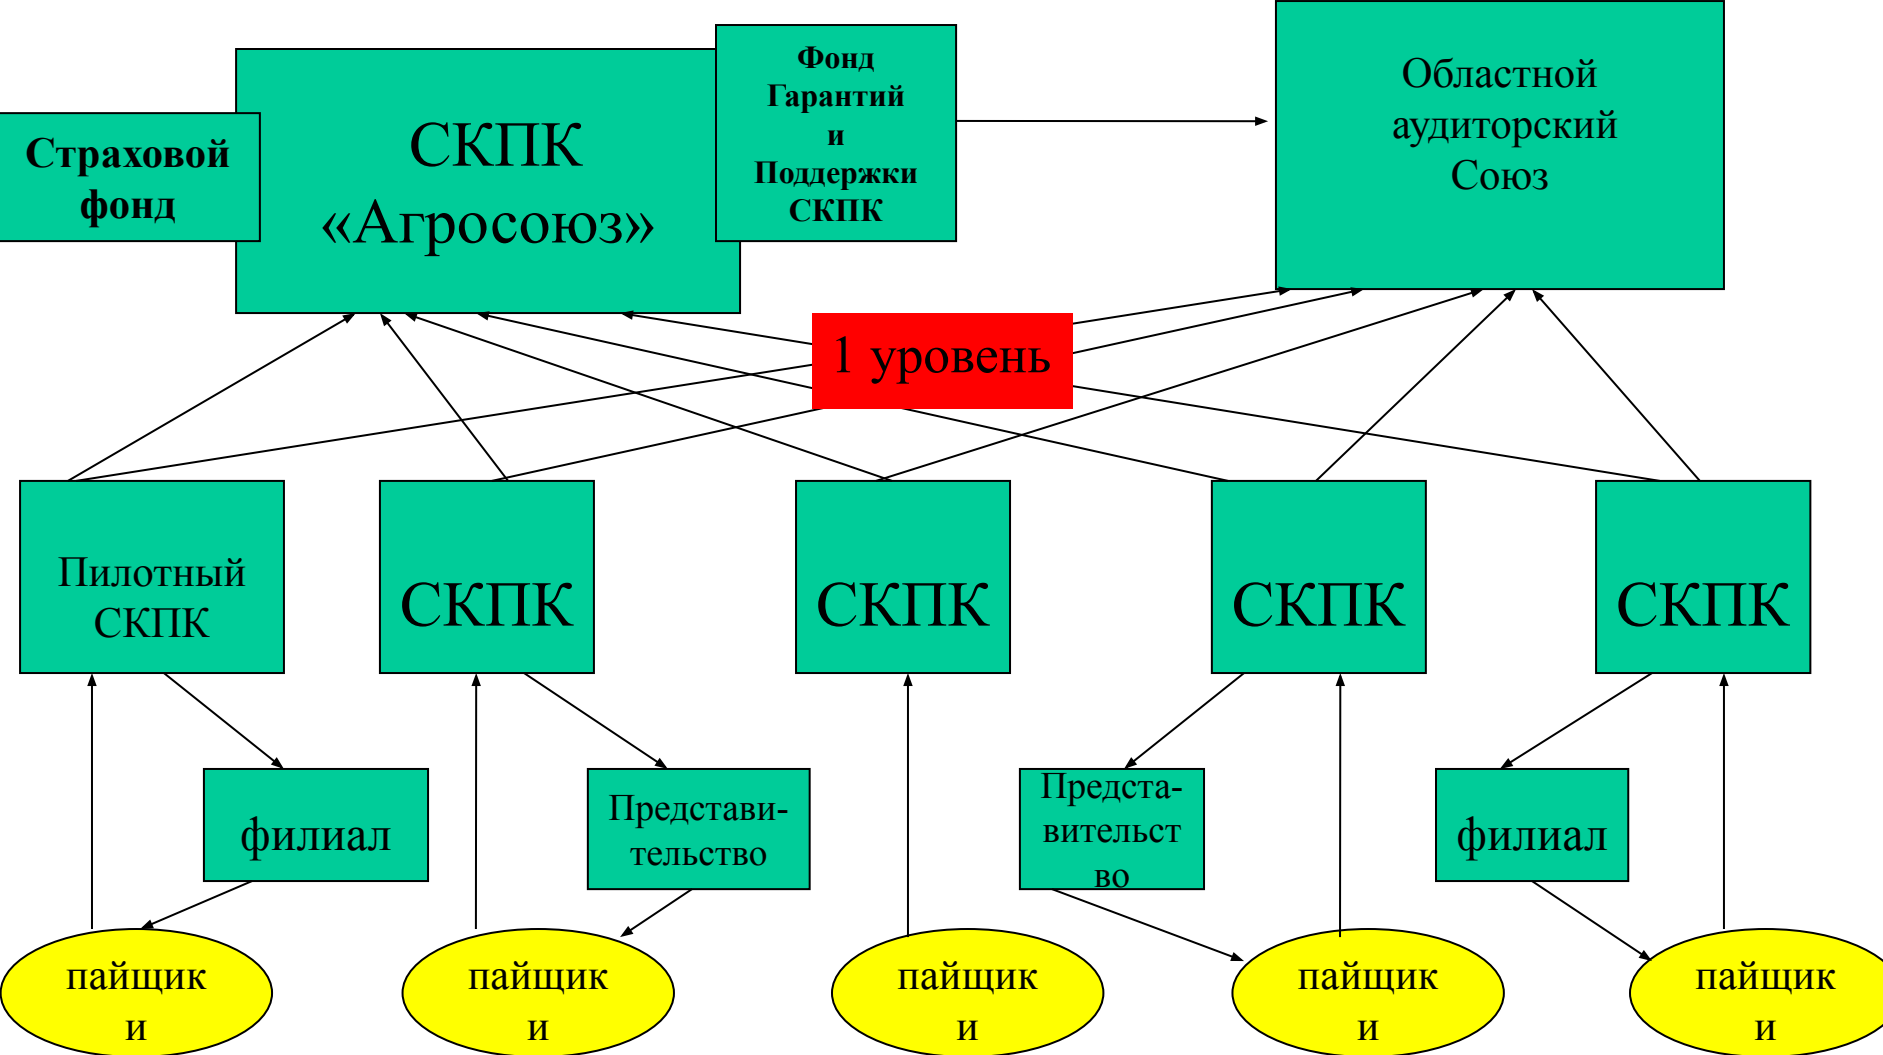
Страховой фонд

СКПК «Агросоюз»

Фонд Гарантий и Поддержки СКПК

Областной аудиторский Союз

1 уровень

Пилотный СКПК

СКПК

СКПК

СКПК

СКПК

филиал

Представи-тельство

Предста-вительст во

филиал

пайщик и

пайщик и

пайщик и

пайщик и

пайщик и